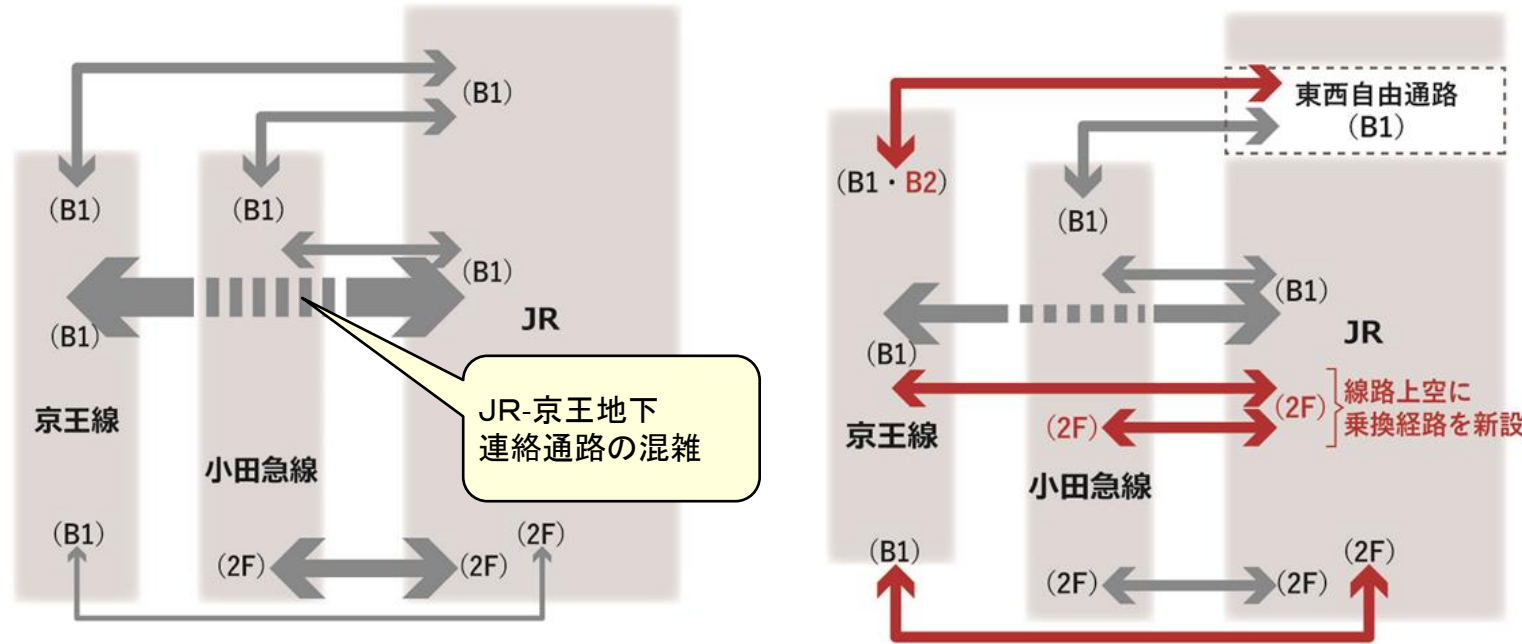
(B1)
(B1)
(B1)
(B1)
(B1)
JR
(B1)
京王線
小田急線
JR-京王地下
連絡通路の混雑
(B1)
(2F)
(2F)
(2F)

東西自由通路
(B1)
(B1・B2)
(B1)
(B1)
JR
(B1)
(2F)
線路上空に
乗換経路を新設
(2F)
京王線
小田急線
(B1)
(2F)
(2F)
(2F)